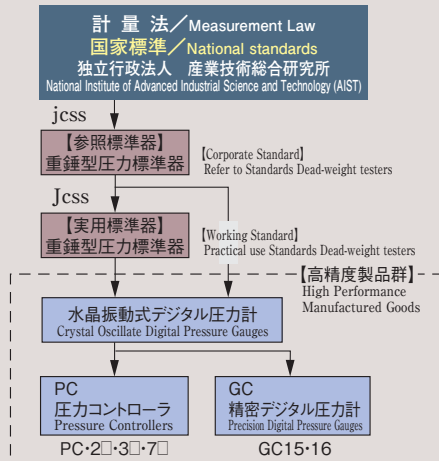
計 量 法／Measurement Law
国家標準／National standards
独立行政法人　産業技術総合研究所
National Institute of Advanced Industrial Science and Technology (AIST)

jcss

【参照標準器】
重錘型圧力標準器

【Corporate Standard】
Refer to Standards Dead-weight testers

Jcss

【実用標準器】
重錘型圧力標準器

【Working Standard】
Practical use Standards Dead-weight testers

【高精度製品群】
High Performance
Manufactured Goods

水晶振動式デジタル圧力計
Crystal Oscillate Digital Pressure Gauges

PC
圧力コントローラ
Pressure Controllers

GC
精密デジタル圧力計
Precision Digital Pressure Gauges

PC･2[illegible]･3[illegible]･7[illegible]

GC15･16